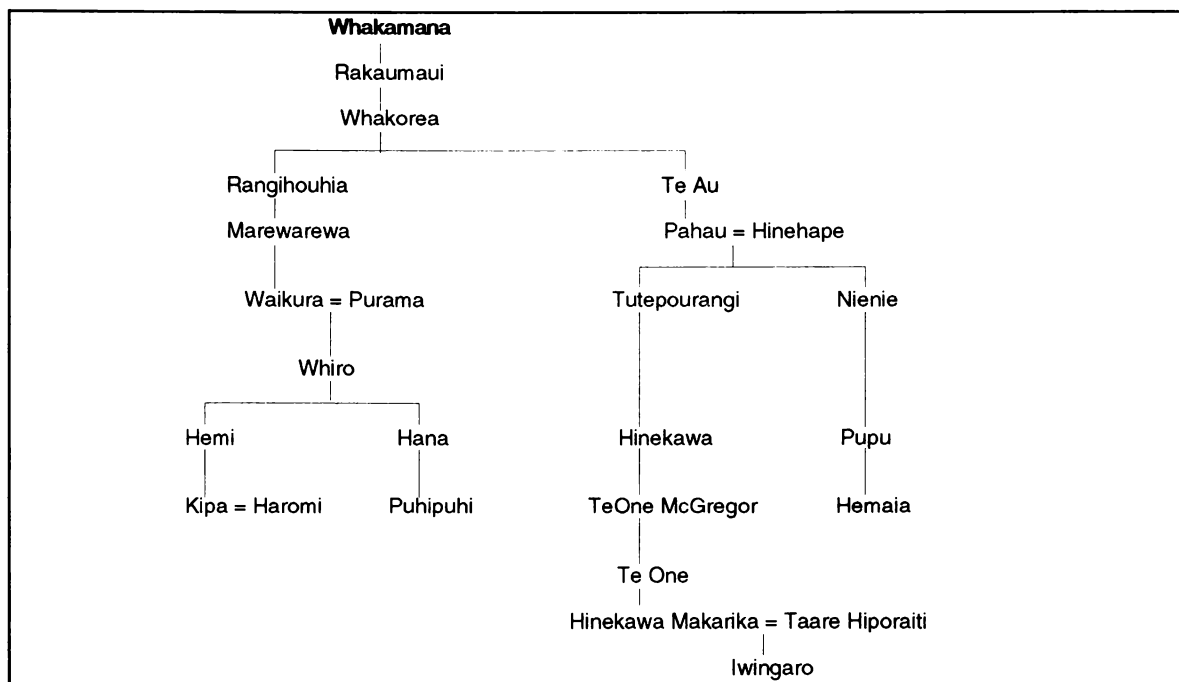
Whakamana

Rakaumaui

Whakorea

Rangihouhia

Marewarewa

Waikura = Purama

Whiro

Hemi

Kipa = Haromi

Hana

Puhipuhi

Te Au

Pahau = Hinehape

Tutepourangi

Hinekawa

TeOne McGregor

Te One

Hinekawa Makarika = Taare Hiporaiti

Iwingaro

Nienie

Pupu

Hemaia